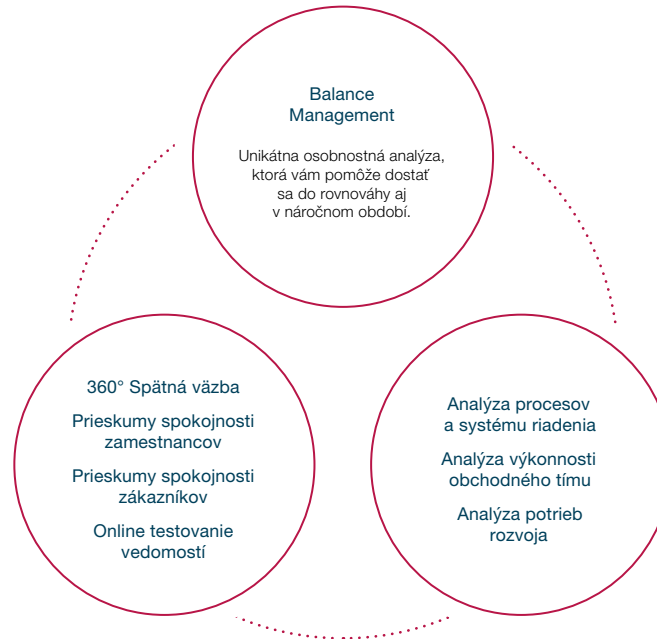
Balance Management

Unikátna osobnostná analýza, ktorá vám pomôže dostať sa do rovnováhy aj v náročnom období.

360° Spätná väzba

Prieskumy spokojnosti zamestnancov

Prieskumy spokojnosti zákazníkov

Online testovanie vedomostí

Analýza procesov a systému riadenia

Analýza výkonnosti obchodného tímu

Analýza potrieb rozvoja